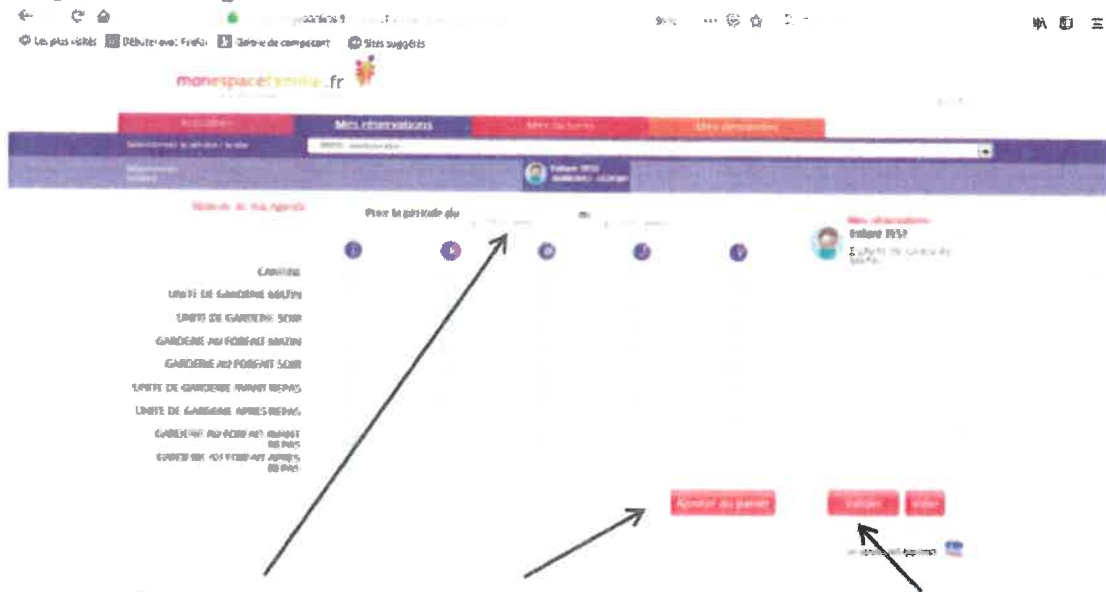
Les plus visités Débuter avec Firefox Galerie de composants Sites suggérés

monespacefamille.fr

Accueil Mes réservations Mes factures Mes demandes

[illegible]

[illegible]

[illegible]

Pour la période du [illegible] au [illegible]

Mes réservations

CANTINE

UNITE DE GARDERIE MATIN

UNITE DE GARDERIE SOIR

GARDERIE AU FORFAIT MATIN

GARDERIE AU FORFAIT SOIR

UNITE DE GARDERIE AVANT REPAS

UNITE DE GARDERIE APRES REPAS

GARDERIE AU FORFAIT AVANT REPAS

GARDERIE AU FORFAIT APRES REPAS

Ajouter au panier

Valider Vider

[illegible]